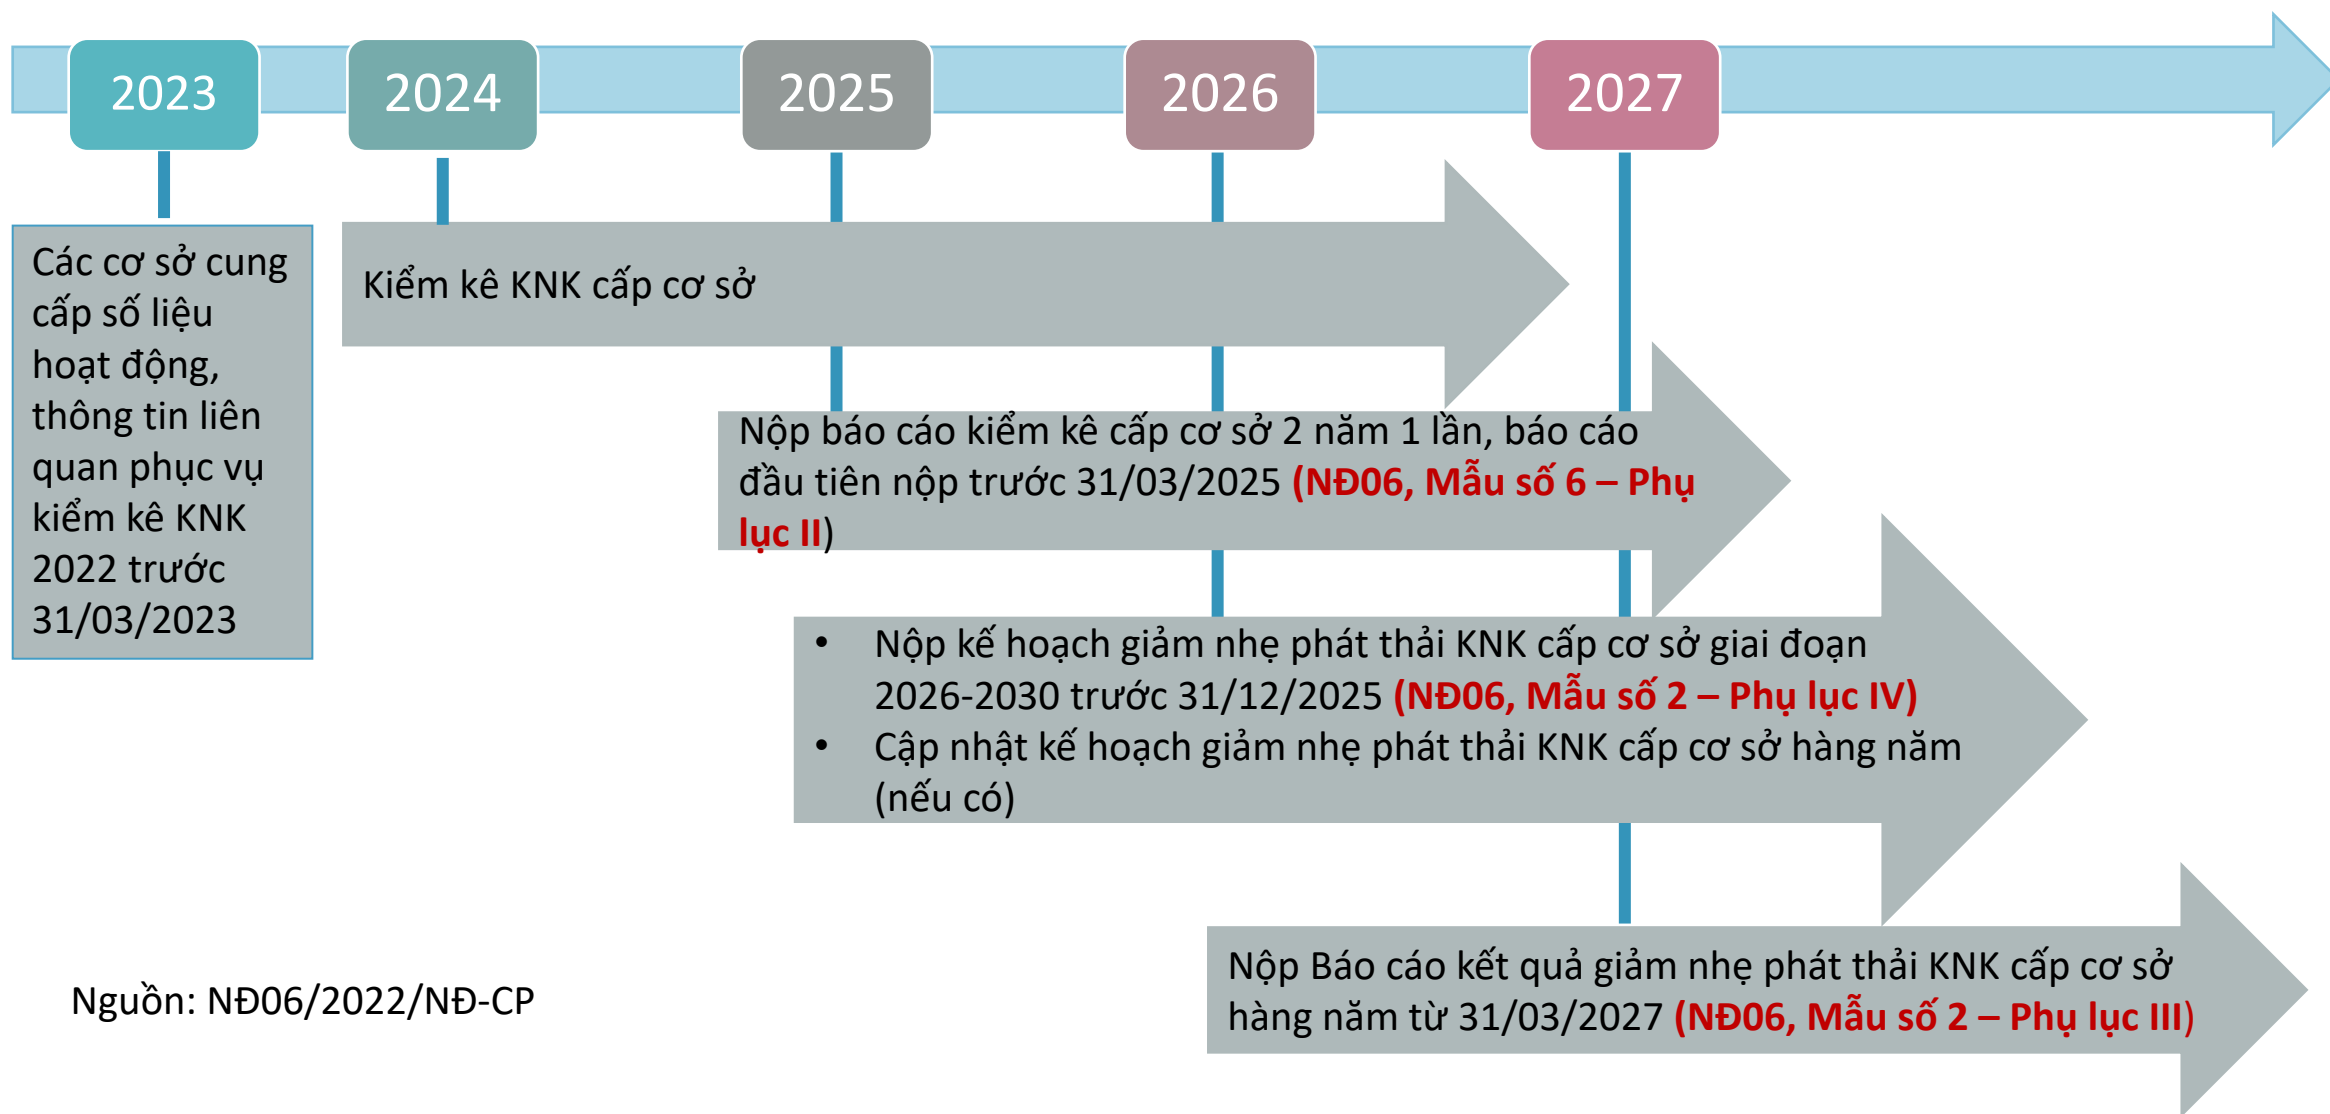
2023

2024

2025

2026

2027

Các cơ sở cung cấp số liệu hoạt động, thông tin liên quan phục vụ kiểm kê KNK 2022 trước 31/03/2023

Kiểm kê KNK cấp cơ sở

Nộp báo cáo kiểm kê cấp cơ sở 2 năm 1 lần, báo cáo đầu tiên nộp trước 31/03/2025 (NĐ06, Mẫu số 6 – Phụ lục II)

• Nộp kế hoạch giảm nhẹ phát thải KNK cấp cơ sở giai đoạn 2026-2030 trước 31/12/2025 (NĐ06, Mẫu số 2 – Phụ lục IV)
• Cập nhật kế hoạch giảm nhẹ phát thải KNK cấp cơ sở hàng năm (nếu có)

Nộp Báo cáo kết quả giảm nhẹ phát thải KNK cấp cơ sở hàng năm từ 31/03/2027 (NĐ06, Mẫu số 2 – Phụ lục III)

Nguồn: NĐ06/2022/NĐ-CP